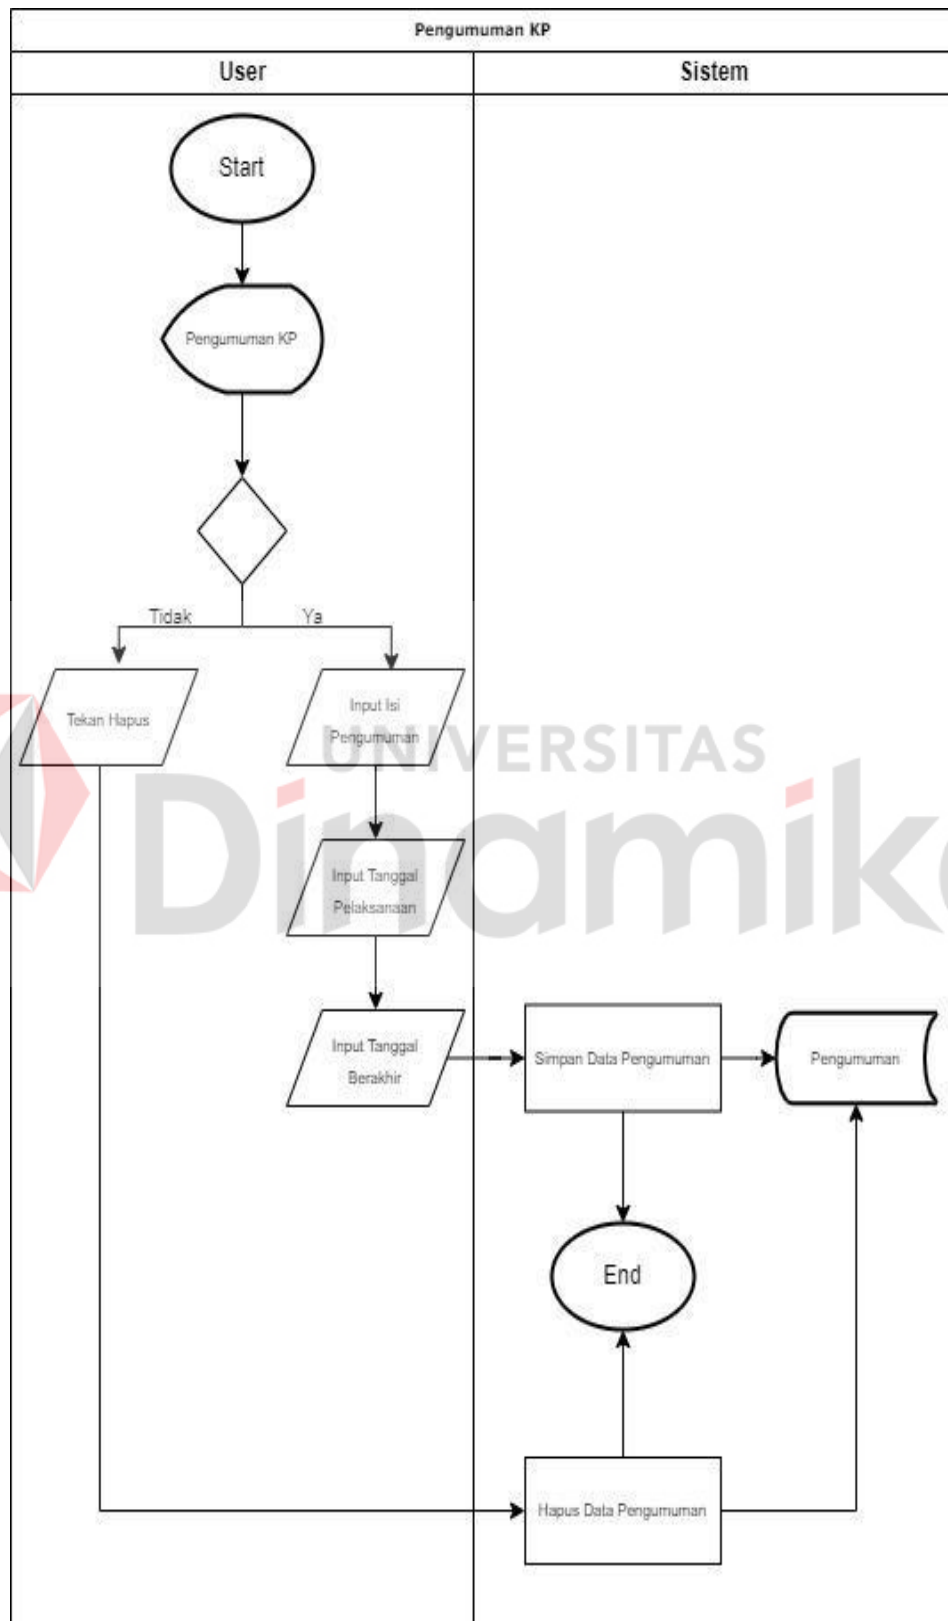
Pengumuman KP

User

Sistem

Start

Pengumuman KP

Tidak

Ya

Tekan Hapus

Input Isi Pengumuman

Input Tanggal Pelaksanaan

Input Tanggal Berakhir

Simpan Data Pengumuman

Pengumuman

End

Hapus Data Pengumuman

UNIVERSITAS Dinamika